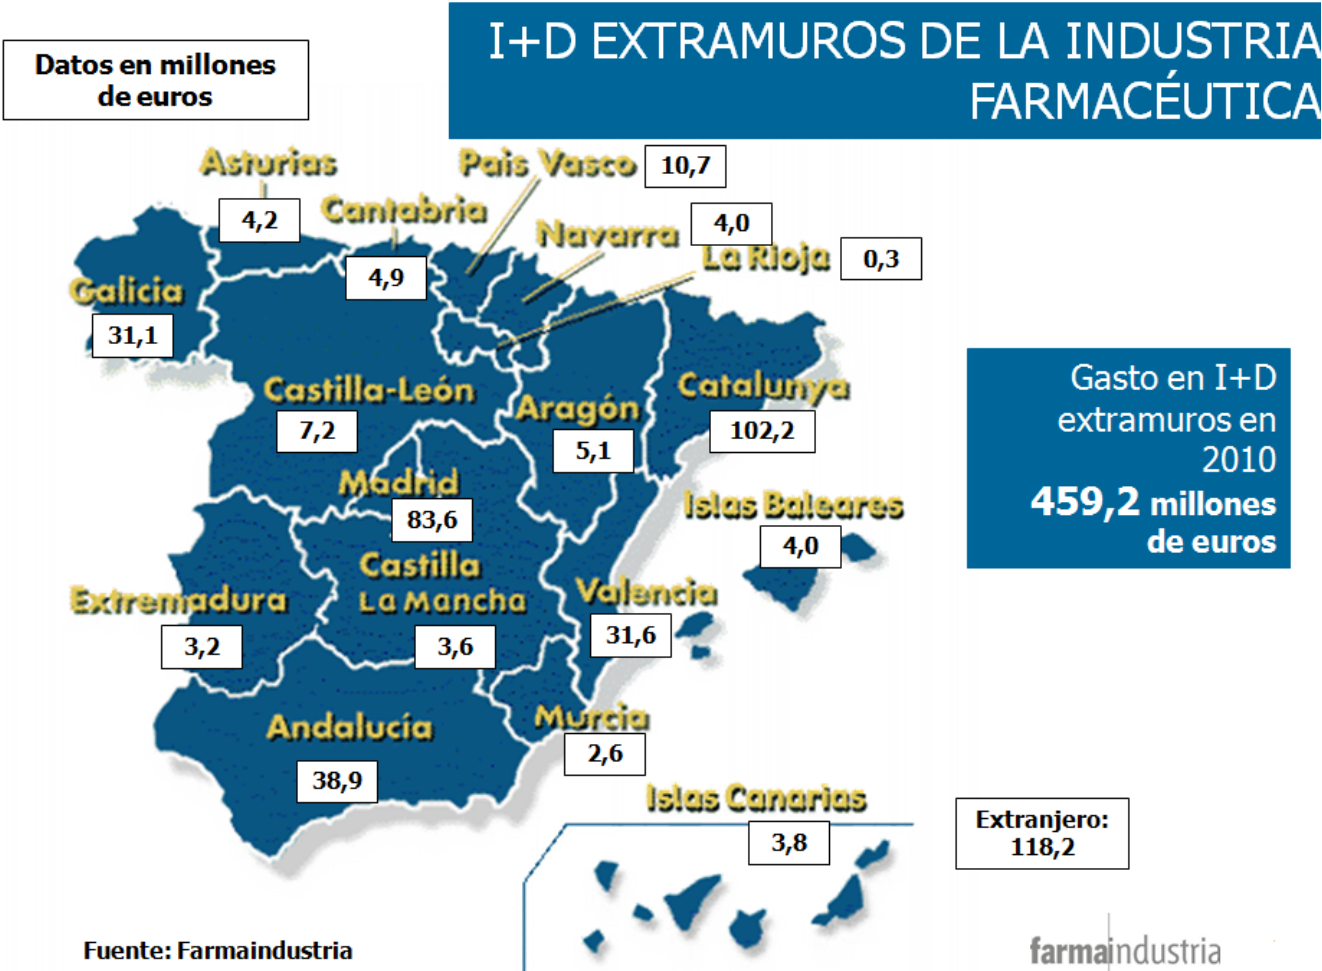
I+D EXTRAMUROS DE LA INDUSTRIA FARMACÉUTICA

Datos en millones de euros

Asturias 4,2
País Vasco 10,7
Cantabria 4,9
Navarra 4,0
La Rioja 0,3
Galicia 31,1
Castilla-León 7,2
Aragón 5,1
Catalunya 102,2
Madrid 83,6
Islas Baleares 4,0
Castilla La Mancha 3,6
Extremadura 3,2
Valencia 31,6
Andalucía 38,9
Murcia 2,6
Islas Canarias 3,8

Gasto en I+D extramuros en 2010
459,2 millones de euros

Extranjero: 118,2

Fuente: Farmaindustria

farmaindustria